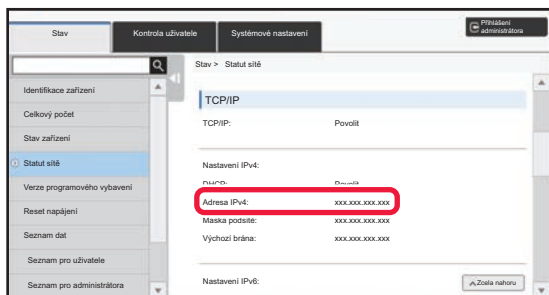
Stav

Kontrola uživatele

Systémové nastavení

Přihlášení administrátora

Identifikace zařízení

Celkový počet

Stav zařízení

Statut sítě

Verze programového vybavení

Reset napájení

Seznam dat

Seznam pro uživatele

Seznam pro administrátora

Stav > Statut sítě

TCP/IP

TCP/IP: Povolit

Nastavení IPv4:

DHCP: Povolit

Adresa IPv4: xxx.xxx.xxx.xxx

Maska podsítě: xxx.xxx.xxx.xxx

Výchozí brána: xxx.xxx.xxx.xxx

Nastavení IPv6:

Zcela nahoru